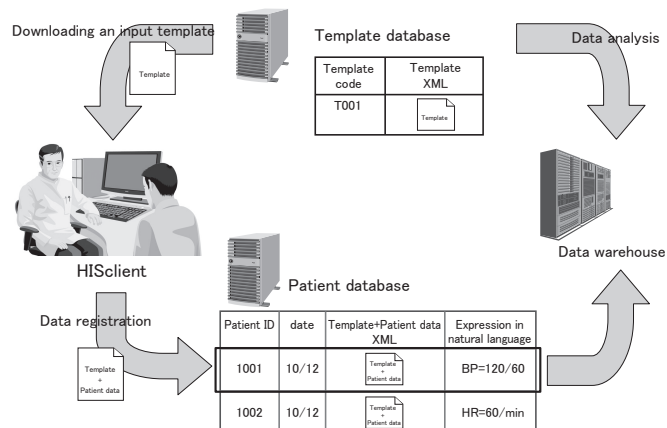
Downloading an input template

Template

Template database

| Template code | Template XML |
|---|---|
| T001 | Template |

Data analysis

HISclient

Data warehouse

Patient database

Data registration

Template + Patient data

| Patient ID | date | Template+Patient data XML | Expression in natural language |
|---|---|---|---|
| 1001 | 10/12 | Template + Patient data | BP=120/60 |
| 1002 | 10/12 | Template + Patient data | HR=60/min |